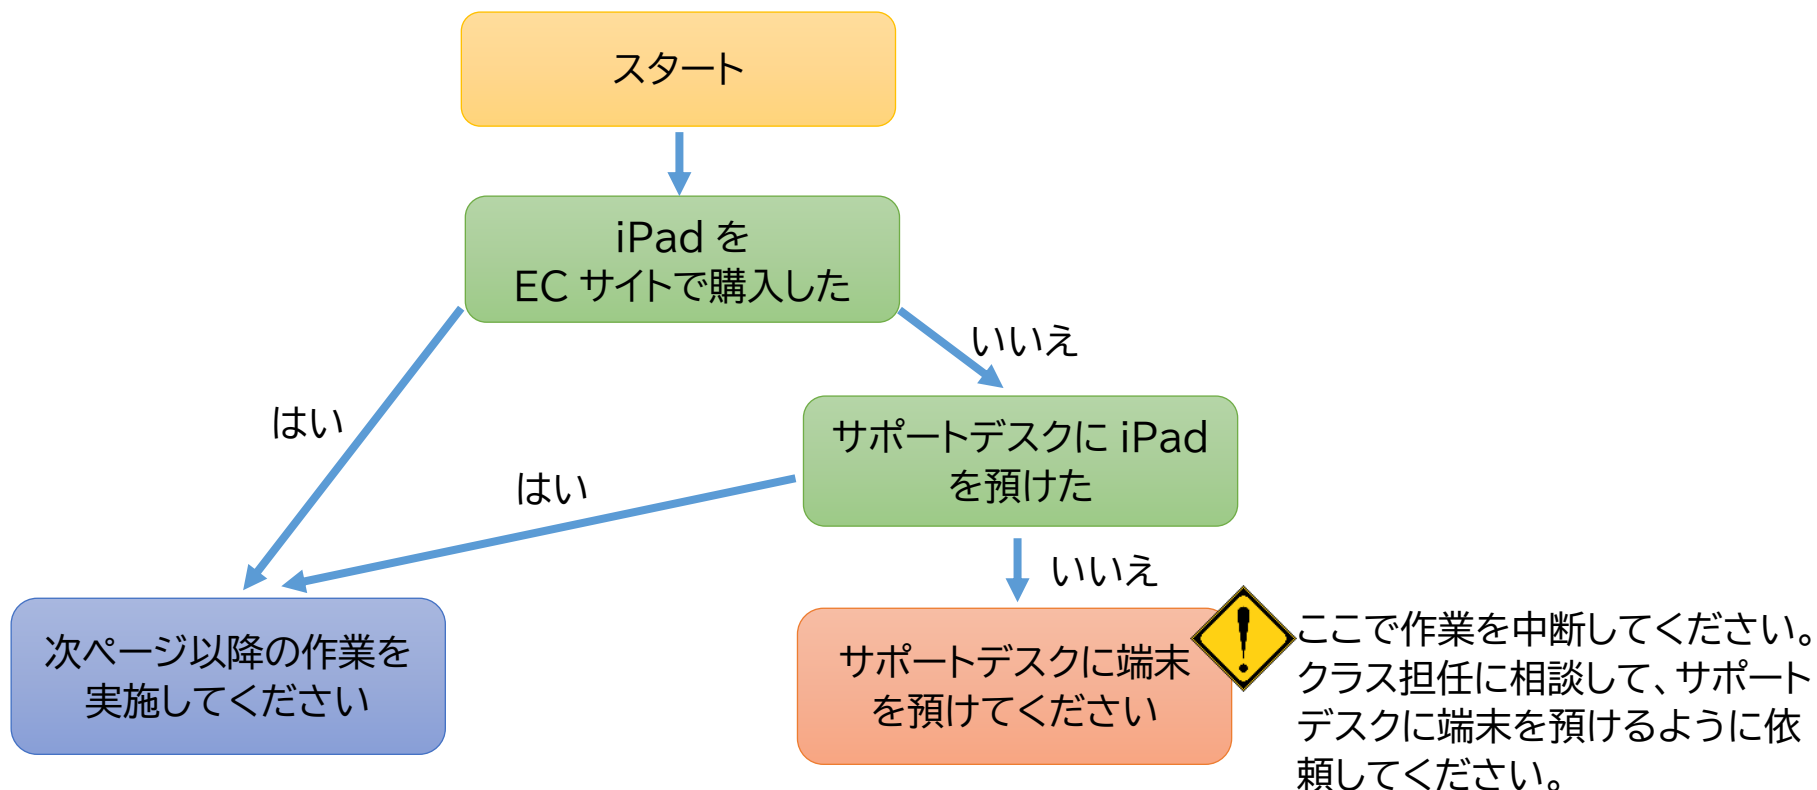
スタート

iPad を EC サイトで購入した

はい

いいえ

サポートデスクに iPad を預けた

はい

いいえ

次ページ以降の作業を実施してください

サポートデスクに端末を預けてください

ここで作業を中断してください。クラス担任に相談して、サポートデスクに端末を預けるように依頼してください。